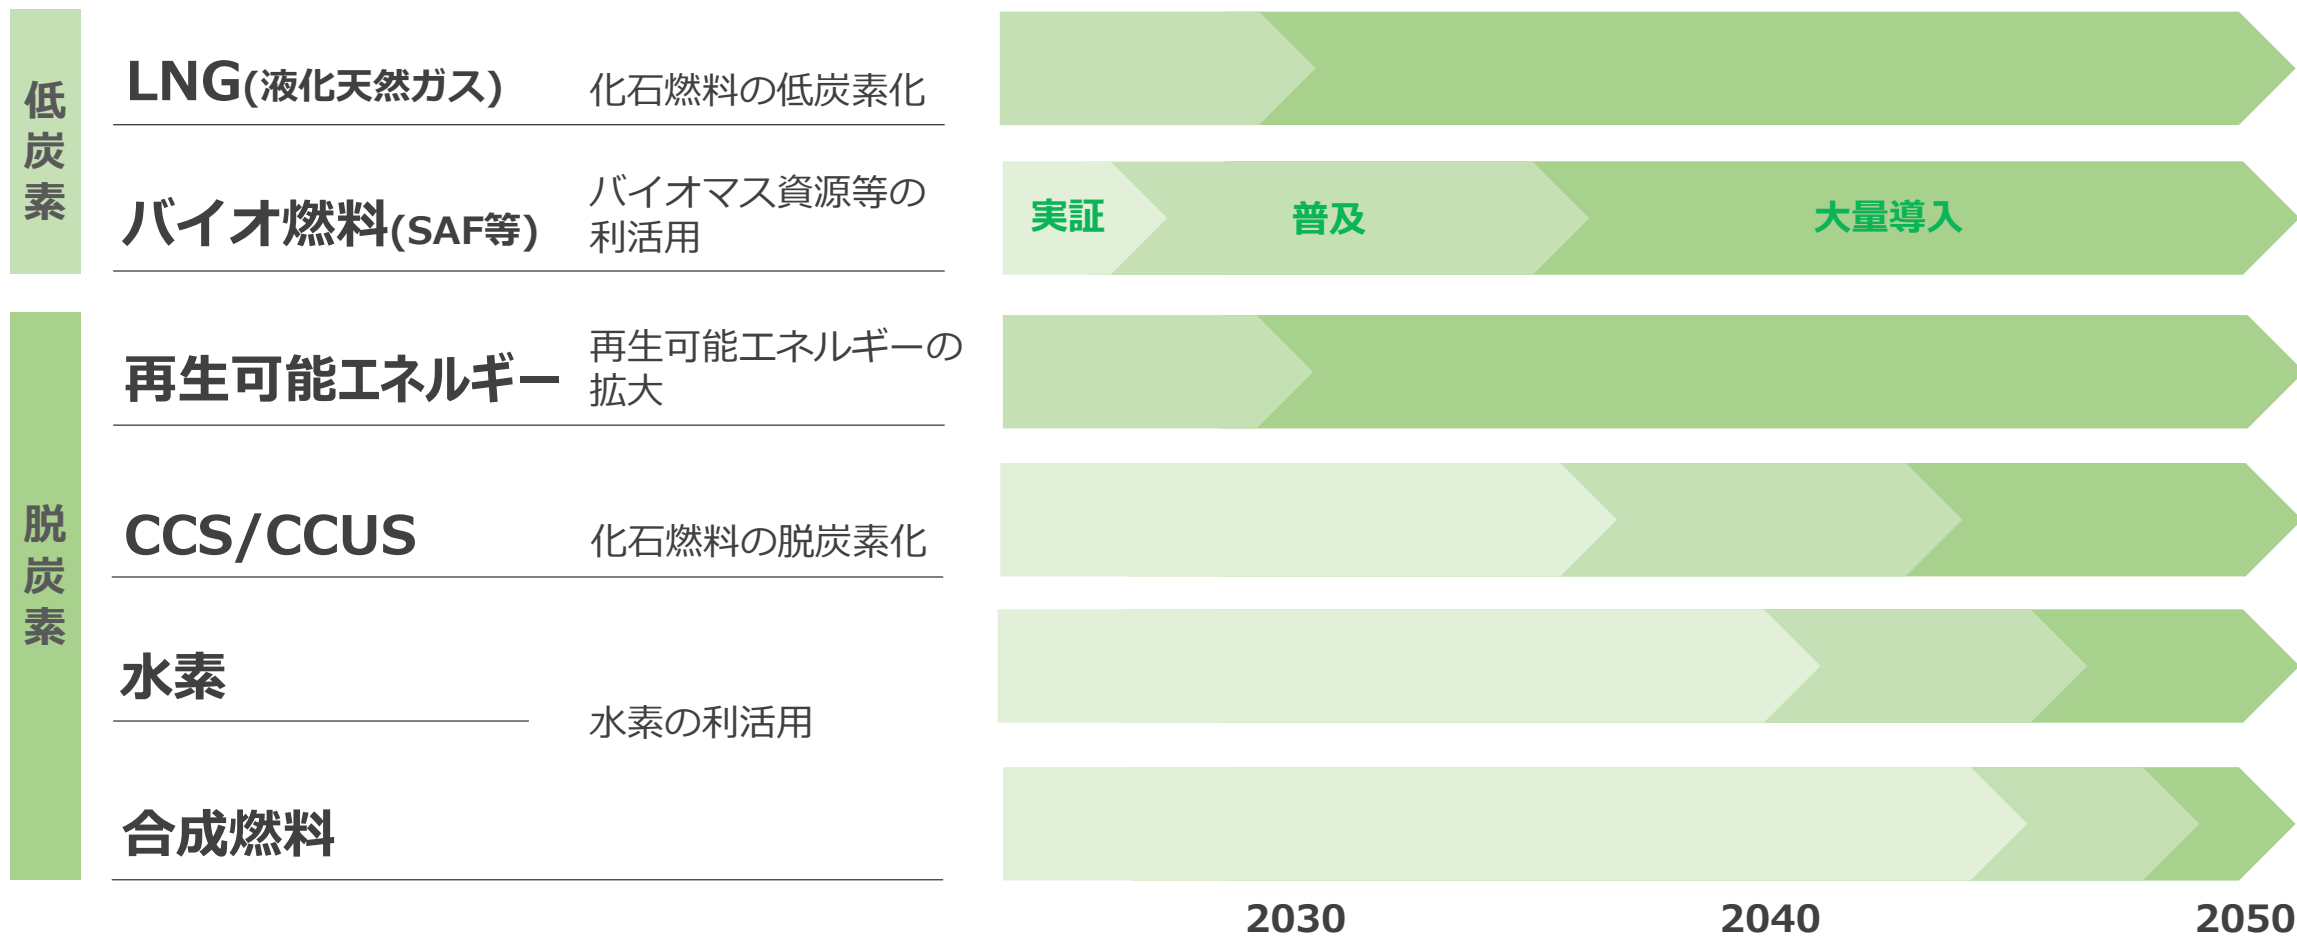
低炭素

LNG(液化天然ガス) 化石燃料の低炭素化

バイオ燃料(SAF等) バイオマス資源等の利活用

実証 普及 大量導入

脱炭素

再生可能エネルギー 再生可能エネルギーの拡大

CCS/CCUS 化石燃料の脱炭素化

水素

水素の利活用

合成燃料

2030 2040 2050